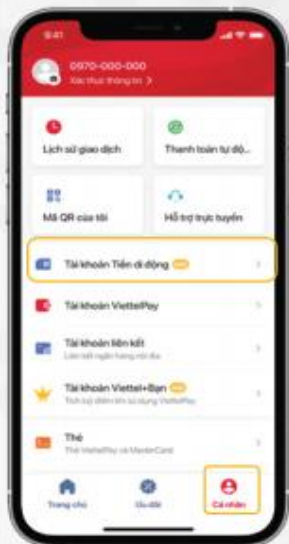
9:41

0970-000-000
Xác thực thông tin >

Lịch sử giao dịch

Thanh toán tự độ...

Mã QR của tôi

Hỗ trợ trực tuyến

Tài khoản Tiền di động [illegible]

Tài khoản ViettelPay

Tài khoản liên kết
Liên kết ngân hàng nội địa

Tài khoản Viettel+Bạn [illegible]
Tích lũy điểm khi sử dụng ViettelPay

Thẻ
Thẻ ViettelPay và MasterCard

Trang chủ

Ưu đãi

Cá nhân